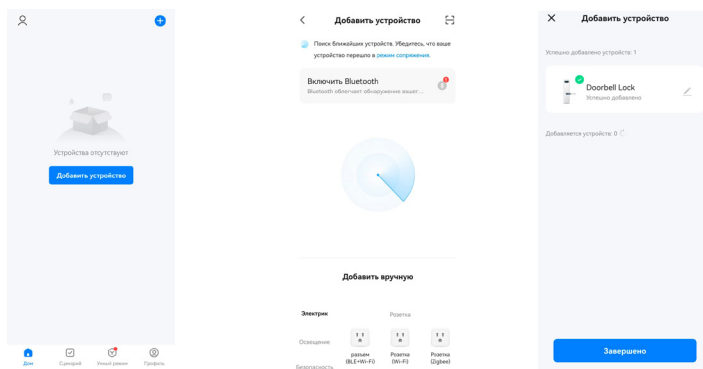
Устройства отсутствуют

Добавить устройство

Дом
Сценарий
Умный режим
Профиль

Добавить устройство

Поиск ближайших устройств. Убедитесь, что ваше устройство перешло в режим сопряжения.

Включить Bluetooth
Bluetooth облегчает обнаружение вашег...

Добавить вручную

Электрик
Розетка
Освещение
разъем (BLE+Wi-Fi)
Розетка (Wi-Fi)
Розетка (Zigbee)
Безопасность

Добавить устройство

Успешно добавлено устройств: 1

Doorbell Lock
Успешно добавлено

Добавляется устройств: 0

Завершено